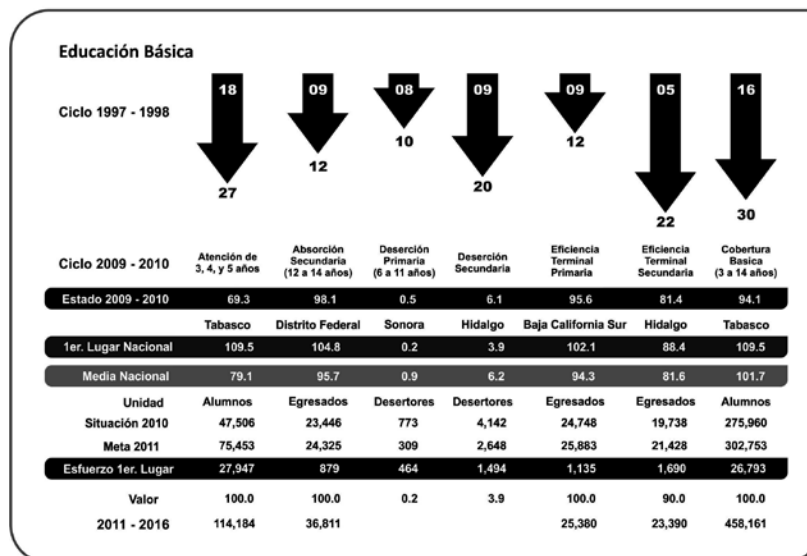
Educación Básica

Ciclo 1997 - 1998

| | 18 | 09 | 08 | 09 | 09 | 05 | 16 |
|---|---|---|---|---|---|---|---|
| | 27 | 12 | 10 | 20 | 12 | 22 | 30 |
| Ciclo 2009 - 2010 | Atención de 3, 4, y 5 años | Absorción Secundaria (12 a 14 años) | Deserción Primaria (6 a 11 años) | Deserción Secundaria | Eficiencia Terminal Primaria | Eficiencia Terminal Secundaria | Cobertura Basica (3 a 14 años) |
| Estado 2009 - 2010 | 69.3 | 98.1 | 0.5 | 6.1 | 95.6 | 81.4 | 94.1 |
| | Tabasco | Distrito Federal | Sonora | Hidalgo | Baja California Sur | Hidalgo | Tabasco |
| 1er. Lugar Nacional | 109.5 | 104.8 | 0.2 | 3.9 | 102.1 | 88.4 | 109.5 |
| Media Nacional | 79.1 | 95.7 | 0.9 | 6.2 | 94.3 | 81.6 | 101.7 |
| Unidad | Alumnos | Egresados | Desertores | Desertores | Egresados | Egresados | Alumnos |
| Situación 2010 | 47,506 | 23,446 | 773 | 4,142 | 24,748 | 19,738 | 275,960 |
| Meta 2011 | 75,453 | 24,325 | 309 | 2,648 | 25,883 | 21,428 | 302,753 |
| Esfuerzo 1er. Lugar | 27,947 | 879 | 464 | 1,494 | 1,135 | 1,690 | 26,793 |
| Valor | 100.0 | 100.0 | 0.2 | 3.9 | 100.0 | 90.0 | 100.0 |
| 2011 - 2016 | 114,184 | 36,811 | | | 25,380 | 23,390 | 458,161 |